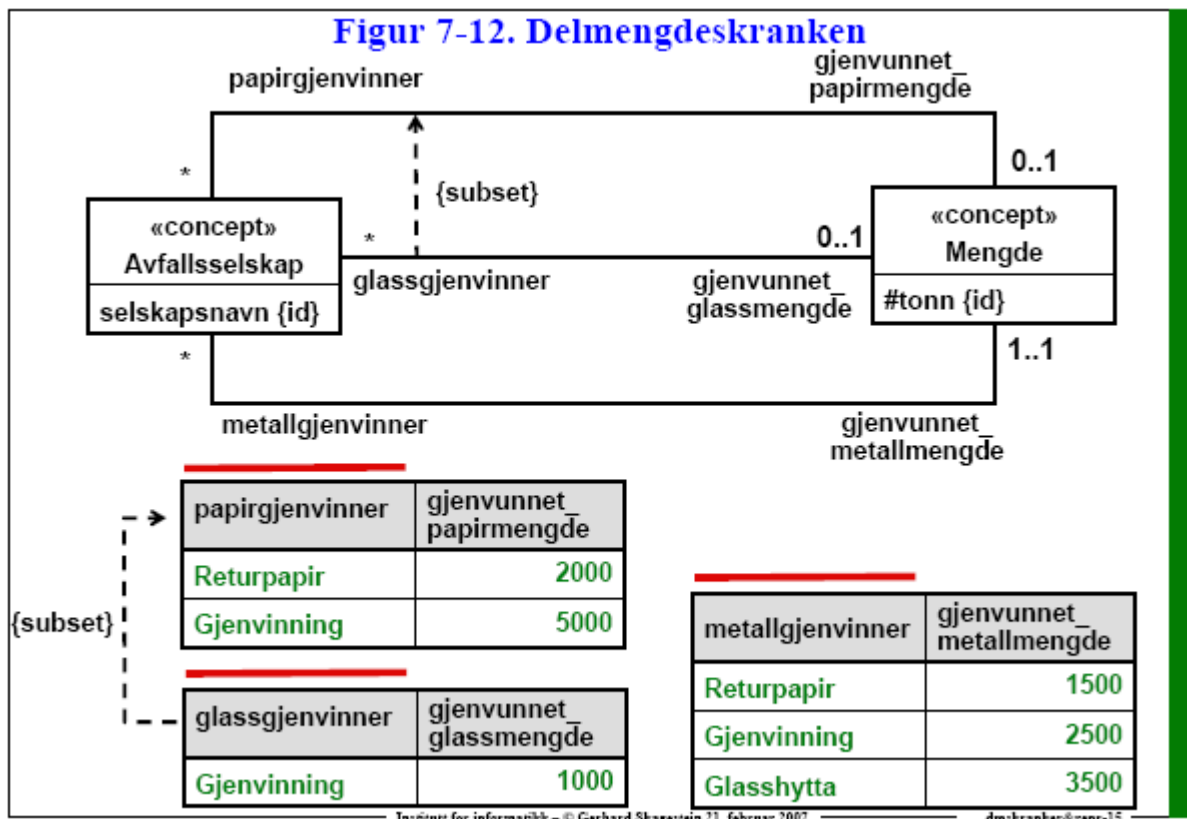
Figur 7-12. Delmengdeskranken

papirgjenvinner

gjenvunnet_
papirmengde

*

0..1

{subset}

«concept»
Avfallsselskap

selskapsnavn {id}

*

glassgjenvinner

0..1

gjenvunnet_
glassmengde

«concept»
Mengde

#tonn {id}

*

1..1

metallgjenvinner

gjenvunnet_
metallmengde

| papirgjenvinner | gjenvunnet_ papirmengde |
|---|---|
| Returpapir | 2000 |
| Gjenvinning | 5000 |

{subset}

| glassgjenvinner | gjenvunnet_ glassmengde |
|---|---|
| Gjenvinning | 1000 |

| metallgjenvinner | gjenvunnet_ metallmengde |
|---|---|
| Returpapir | 1500 |
| Gjenvinning | 2500 |
| Glasshytta | 3500 |

Institutt for informatikk – © Gerhard Skagestein 21. februar 2007 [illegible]